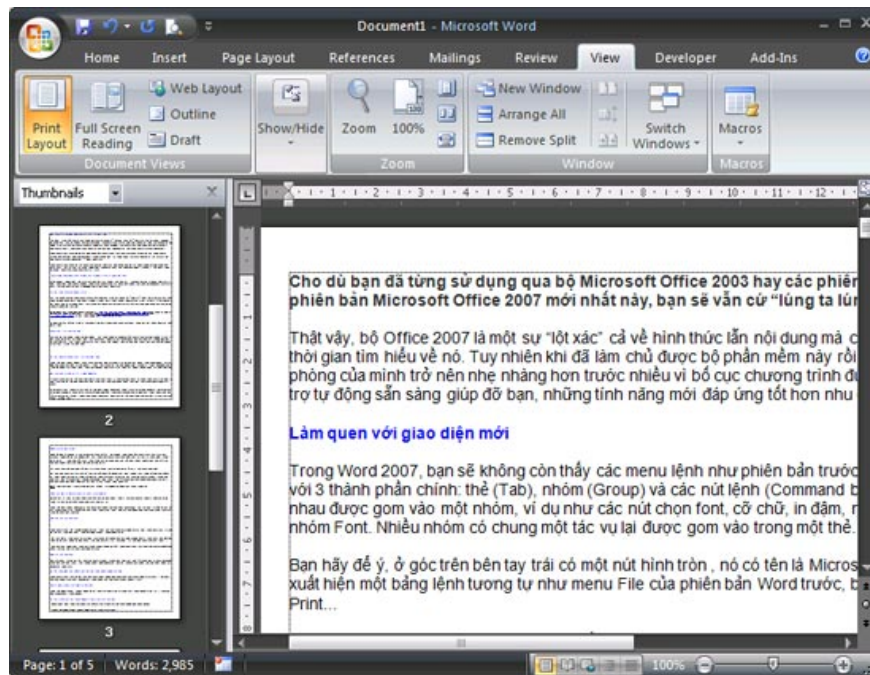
Document1 - Microsoft Word

Home Insert Page Layout References Mailings Review View Developer Add-Ins

Print Layout Full Screen Reading Web Layout Outline Draft
Document Views

Show/Hide

Zoom 100%
Zoom

New Window Arrange All Remove Split Switch Windows
Window

Macros
Macros

Thumbnails

2

3

Cho dù bạn đã từng sử dụng qua bộ Microsoft Office 2003 hay các phiên phiên bản Microsoft Office 2007 mới nhất này, bạn sẽ vẫn cứ "lúng ta lún

Thật vậy, bộ Office 2007 là một sự "lột xác" cả về hình thức lẫn nội dung mà c thời gian tìm hiểu về nó. Tuy nhiên khi đã làm chủ được bộ phần mềm này rồi phòng của mình trở nên nhẹ nhàng hơn trước nhiều vì bố cục chương trình đư trợ tự động sẵn sàng giúp đỡ bạn, những tính năng mới đáp ứng tốt hơn nhu

Làm quen với giao diện mới

Trong Word 2007, bạn sẽ không còn thấy các menu lệnh như phiên bản trước với 3 thành phần chính: thẻ (Tab), nhóm (Group) và các nút lệnh (Command b nhau được gom vào một nhóm, ví dụ như các nút chọn font, cỡ chữ, in đậm, n nhóm Font. Nhiều nhóm có chung một tác vụ lại được gom vào trong một thẻ.

Bạn hãy để ý, ở góc trên bên tay trái có một nút hình tròn , nó có tên là Micros xuất hiện một bảng lệnh tương tự như menu File của phiên bản Word trước, b Print...

Page: 1 of 5 Words: 2,985 100%